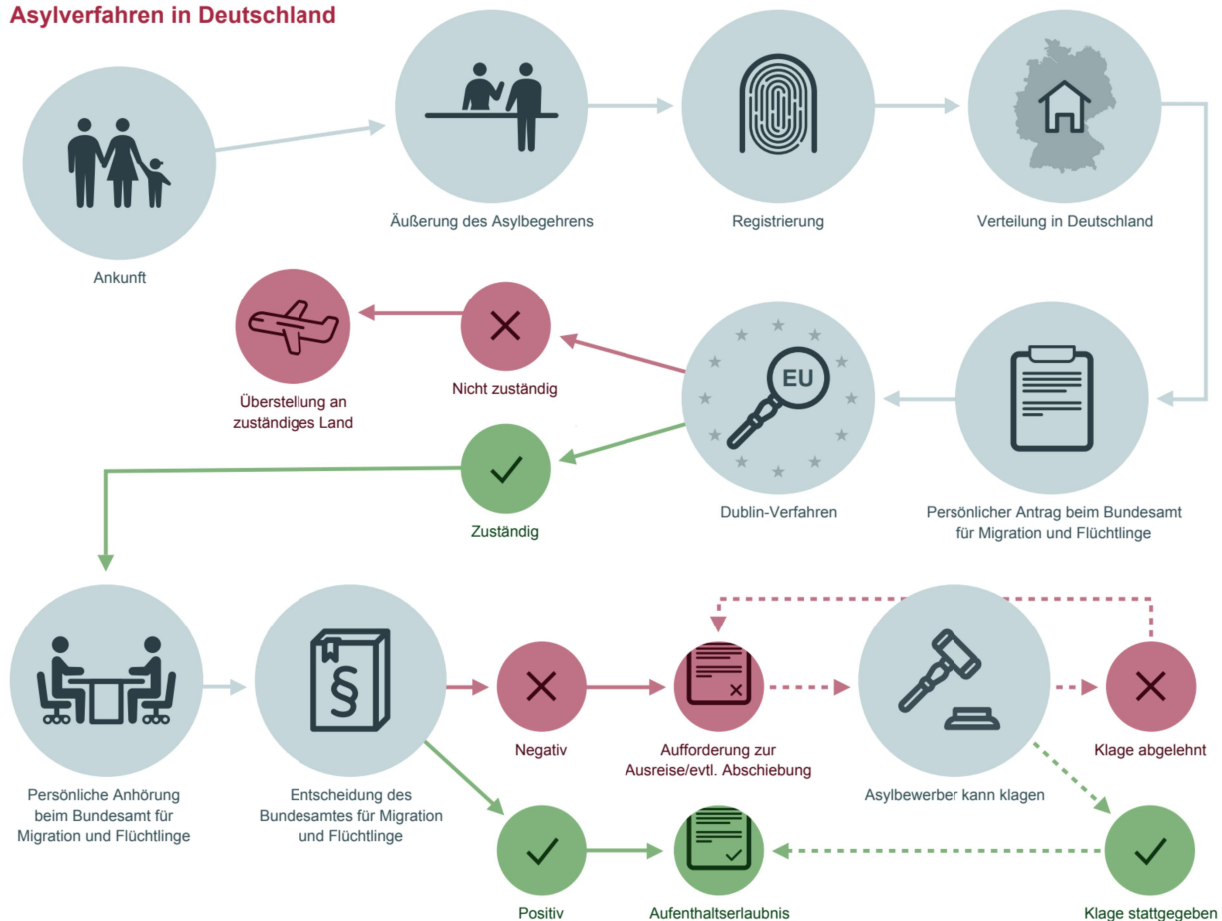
Asylverfahren in Deutschland

Ankunft

Äußerung des Asylbegehrens

Registrierung

Verteilung in Deutschland

Persönlicher Antrag beim Bundesamt für Migration und Flüchtlinge

EU

Dublin-Verfahren

Nicht zuständig

Überstellung an zuständiges Land

Zuständig

Persönliche Anhörung beim Bundesamt für Migration und Flüchtlinge

§

Entscheidung des Bundesamtes für Migration und Flüchtlinge

Negativ

Aufforderung zur Ausreise/evtl. Abschiebung

Asylbewerber kann klagen

Klage abgelehnt

Positiv

Aufenthaltserlaubnis

Klage stattgegeben